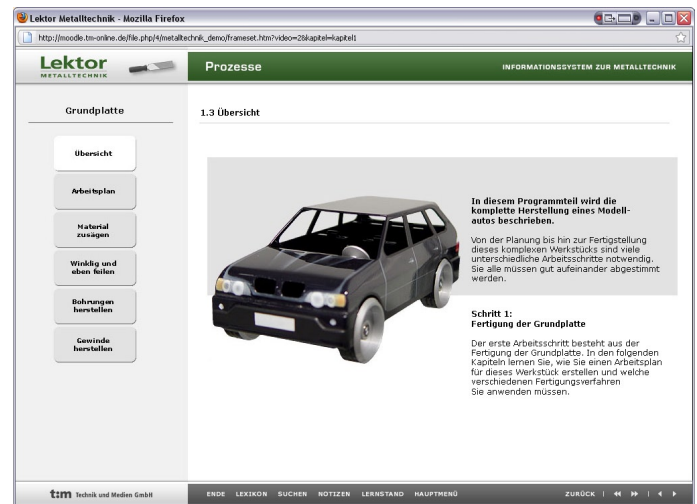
Lektor Metalltechnik - Mozilla Firefox

http://moodle.tm-online.de/file.php/4/metalltechnik_demo/frameset.htm?video=2&kapitel=kapitel1

Lektor
METALLTECHNIK

Prozesse

INFORMATIONSSYSTEM ZUR METALLTECHNIK

Grundplatte

1.3 Übersicht

Übersicht

Arbeitsplan

Material zusägen

Winklig und eben feilen

Bohrungen herstellen

Gewinde herstellen

In diesem Programmteil wird die komplette Herstellung eines Modellautos beschrieben.

Von der Planung bis hin zur Fertigstellung dieses komplexen Werkstücks sind viele unterschiedliche Arbeitsschritte notwendig. Sie alle müssen gut aufeinander abgestimmt werden.

Schritt 1:
Fertigung der Grundplatte

Der erste Arbeitsschritt besteht aus der Fertigung der Grundplatte. In den folgenden Kapiteln lernen Sie, wie Sie einen Arbeitsplan für dieses Werkstück erstellen und welche verschiedenen Fertigungsverfahren Sie anwenden müssen.

t:m Technik und Medien GmbH

ENDE LEXIKON SUCHEN NOTIZEN LERNSTAND HAUPTMENÜ

ZURÜCK | ◄◄ ►► | ◄ ►